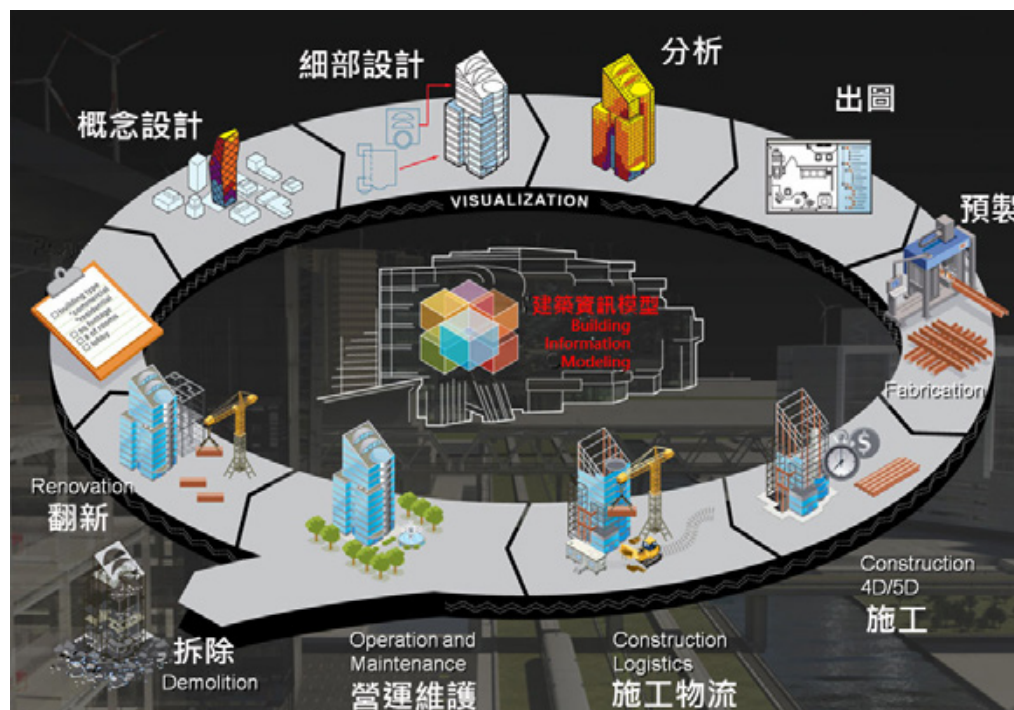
細部設計

分析

出圖

概念設計

VISUALIZATION

預製

建築資訊模型
Building
Information
Modeling

Fabrication

Renovation
翻新

Construction
4D/5D
施工

拆除
Demolition

Operation and
Maintenance
營運維護

Construction
Logistics
施工物流